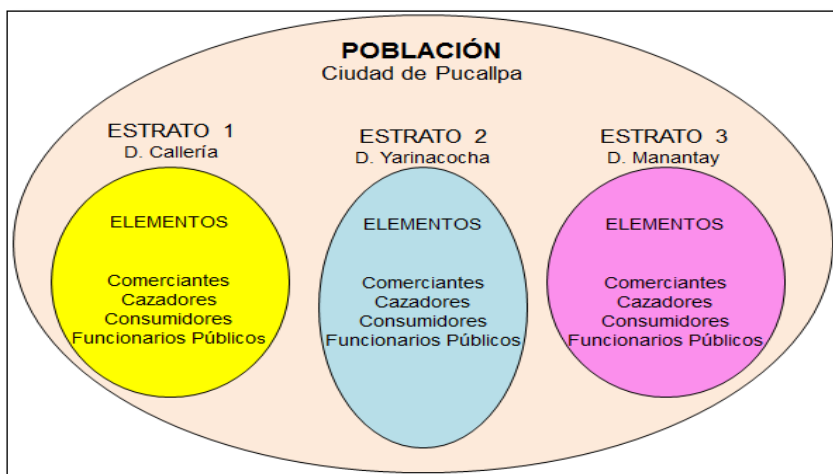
POBLACIÓN
Ciudad de Pucallpa

ESTRATO 1
D. Callería

ELEMENTOS

Comerciantes
Cazadores
Consumidores
Funcionarios Públicos

ESTRATO 2
D. Yarinacocha

ELEMENTOS

Comerciantes
Cazadores
Consumidores
Funcionarios Públicos

ESTRATO 3
D. Manantay

ELEMENTOS

Comerciantes
Cazadores
Consumidores
Funcionarios Públicos